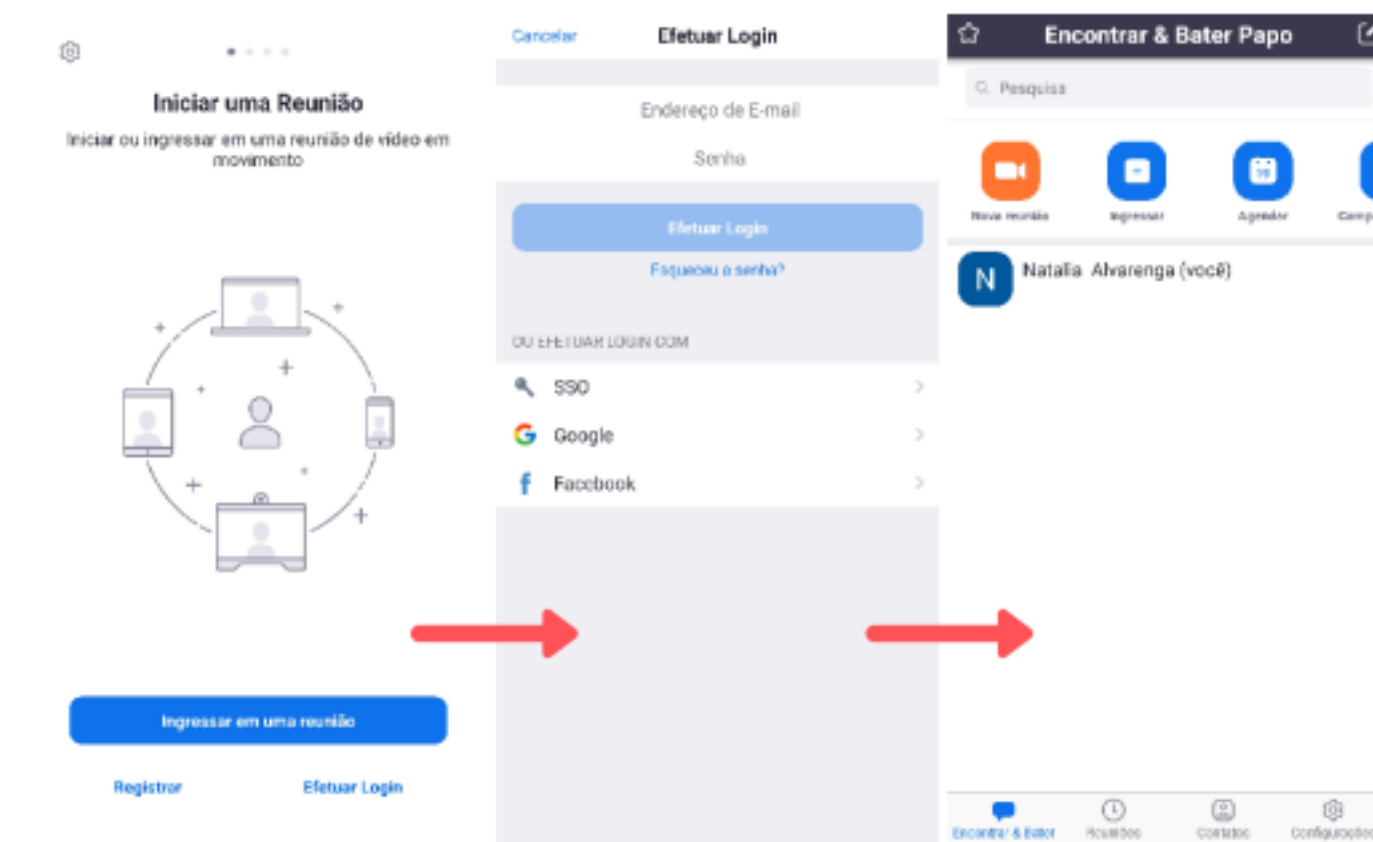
Iniciar uma Reunião

Iniciar ou ingressar em uma reunião de vídeo em movimento

Ingressar em uma reunião

Registrar

Efetuar Login

Cancelar

Efetuar Login

Endereço de E-mail

Senha

Efetuar Login

Esqueceu a senha?

OU EFETUAR LOGIN COM

SSO

Google

Facebook

Encontrar & Bater Papo

Pesquisa

Nova reunião

Ingressar

Agendar

Comp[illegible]

N

Natalia Alvarenga (você)

Encontrar & Bater

Reuniões

Contatos

Configurações